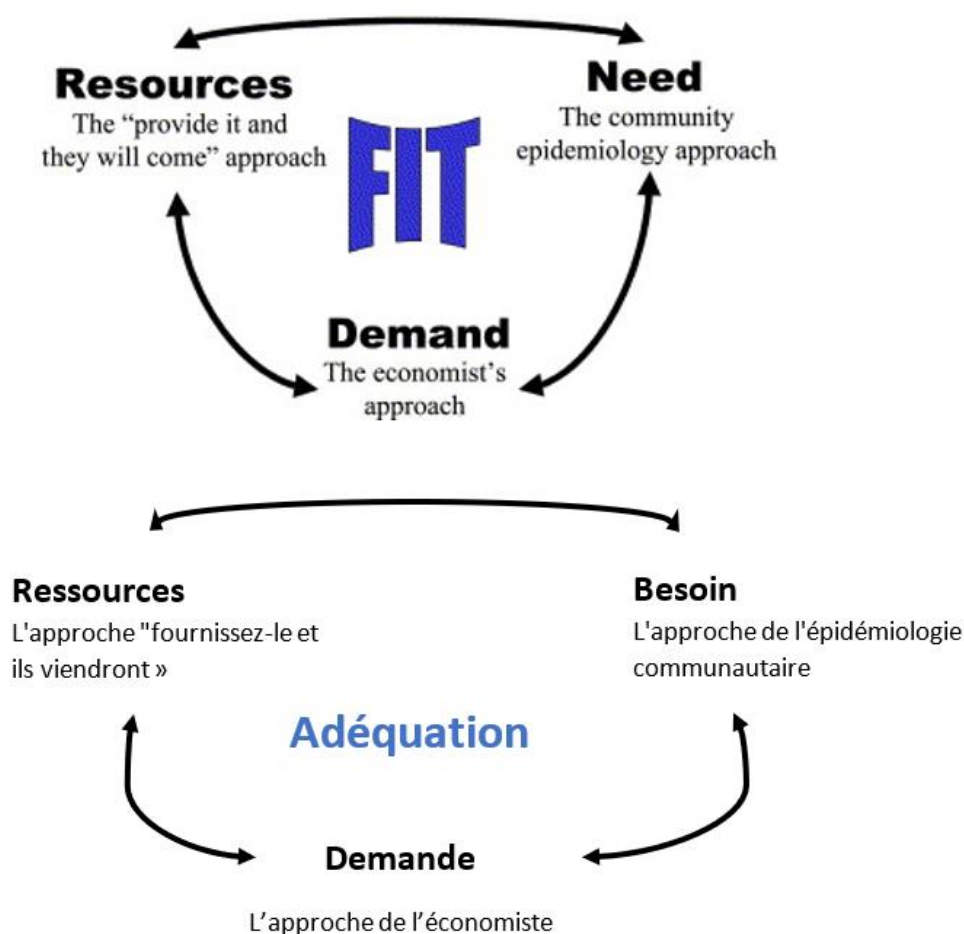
Resources
The "provide it and they will come" approach

FIT

Need
The community epidemiology approach

Demand
The economist's approach

Ressources
L'approche "fournissez-le et ils viendront »

Besoin
L'approche de l'épidémiologie communautaire

Adéquation

Demande
L'approche de l'économiste